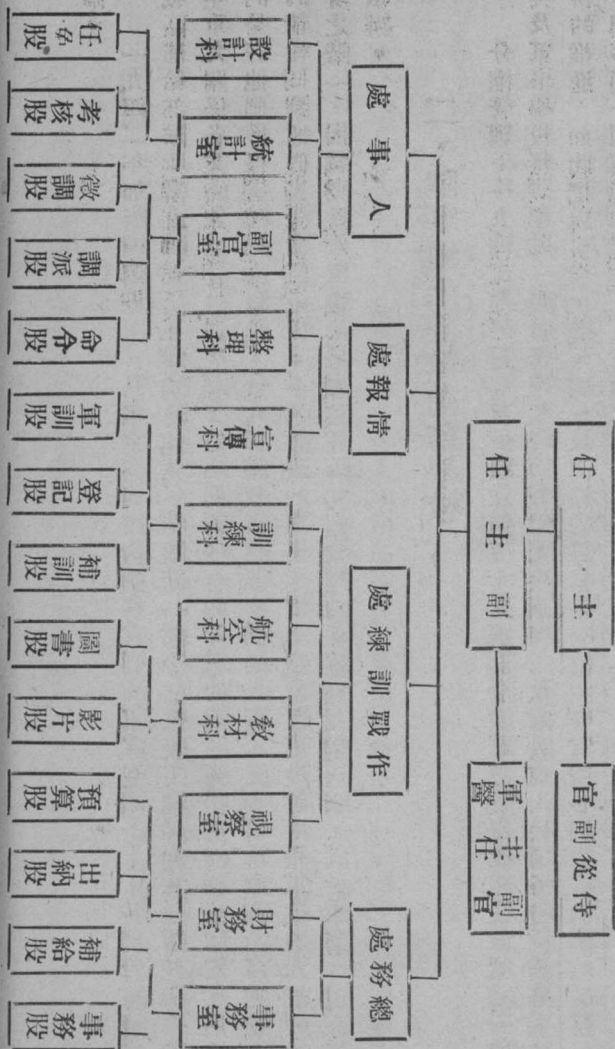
主任

侍從副官

副主任

軍醫主任副官

人事處

情報處

作戰訓練處

總務處

設計科

統計室

副官室

整理科

宣傳科

訓練科

航空科

教材科

視察室

財務室

事務室

任免股

考核股

徵調股

調派股

命令股

軍訓股

登記股

補訓股

圖書股

影片股

預算股

出納股

補給股

事務股